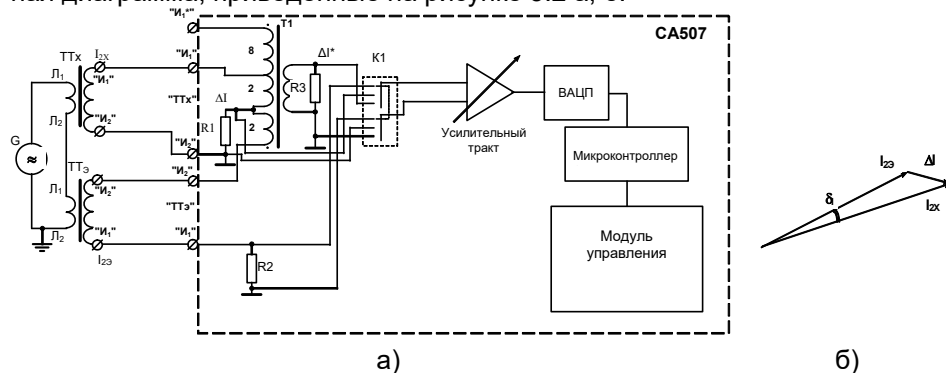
как диаграммы, приведенные на рисунке 3.3 а, б.

"И₁*"
Т1
СА507
ТТх
$I_{2X}$
"И₁"
"И₁"
8
ΔI*
К1
Л₁
"И₂"
"ТТх"
2
R3
ВАЦП
Л₂
ΔI
R1
2
"И₂"
Усилительный тракт
G
≈
ТТэ
"И₂"
Микроконтроллер
Л₁
"И₂"
"ТТэ"
Л₂
"И₁"
"И₁"
$I_{2Э}$
R2
Модуль управления
$I_{2Э}$
ΔI
δ
$I_{2X}$
а)
б)